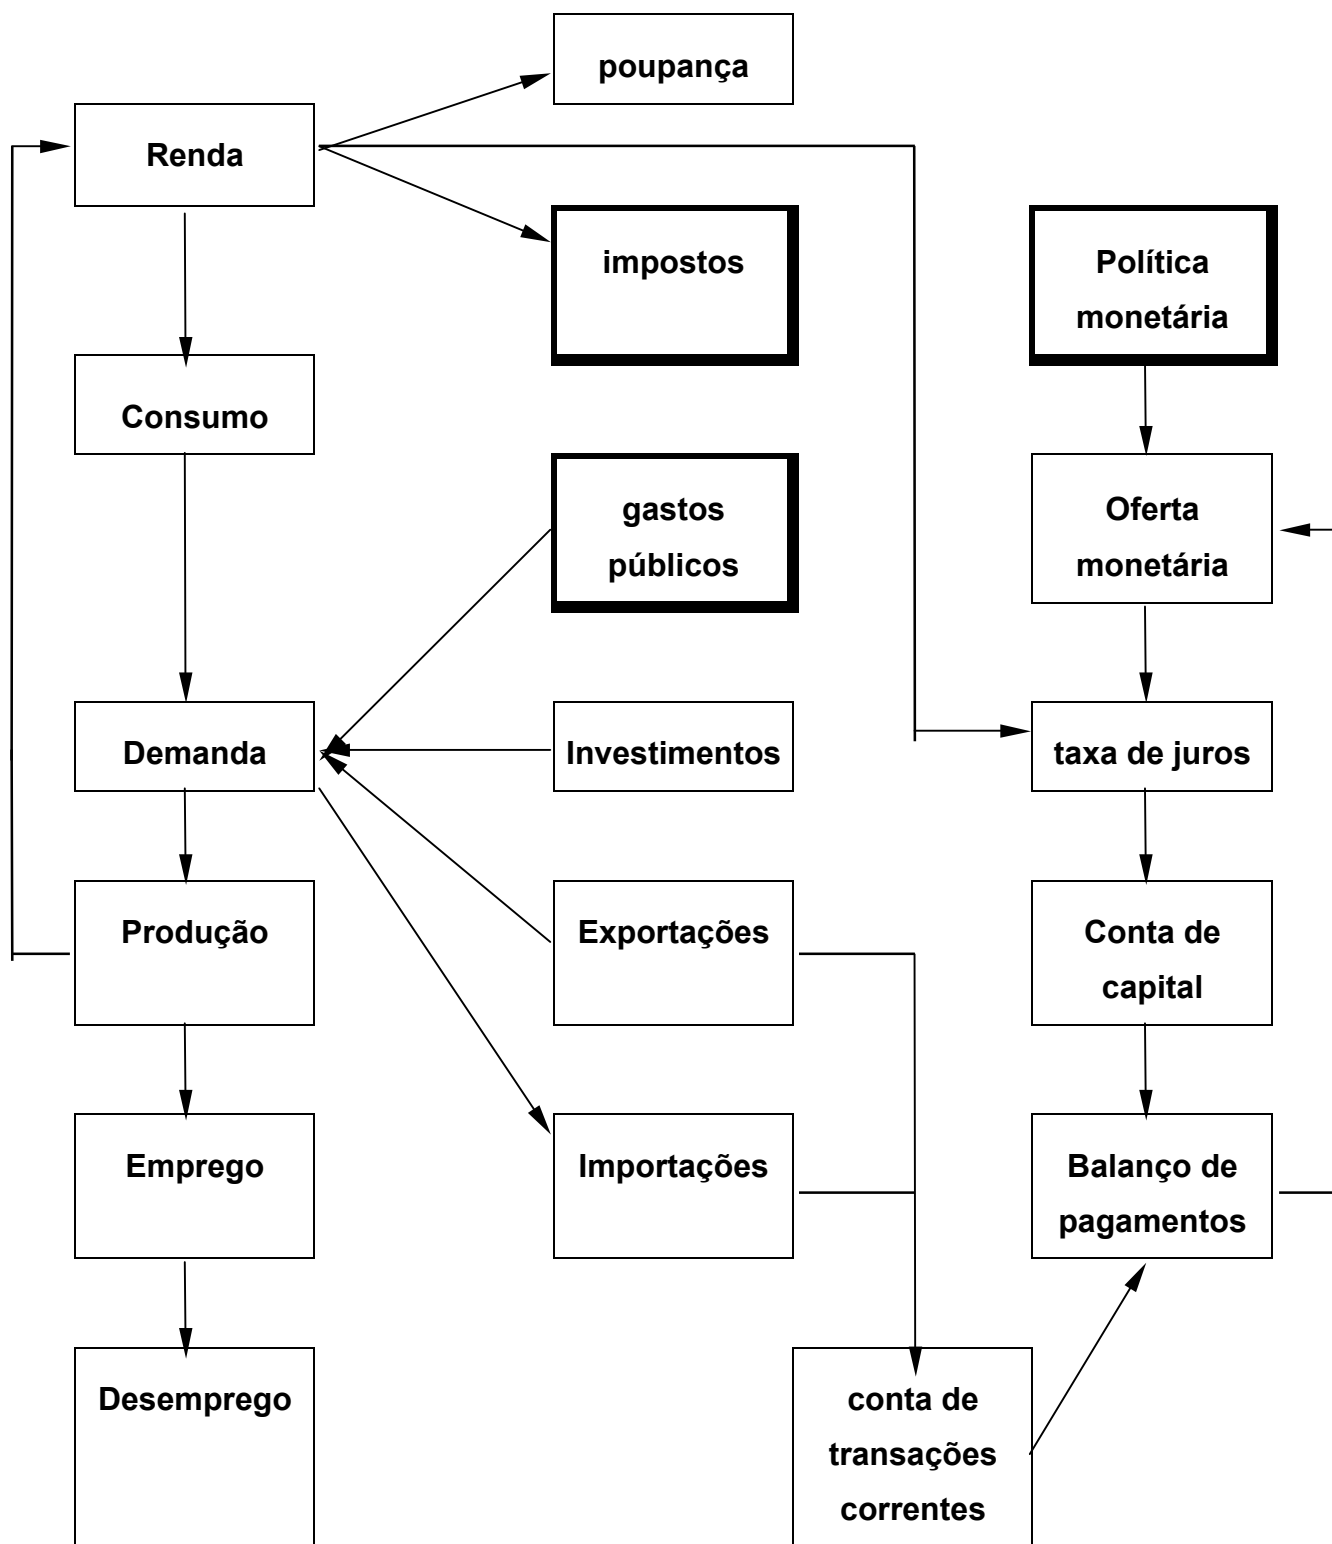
poupança

Renda

impostos

Política monetária

Consumo

gastos públicos

Oferta monetária

Demanda

Investimentos

taxa de juros

Produção

Exportações

Conta de capital

Emprego

Importações

Balanço de pagamentos

Desemprego

conta de transações correntes